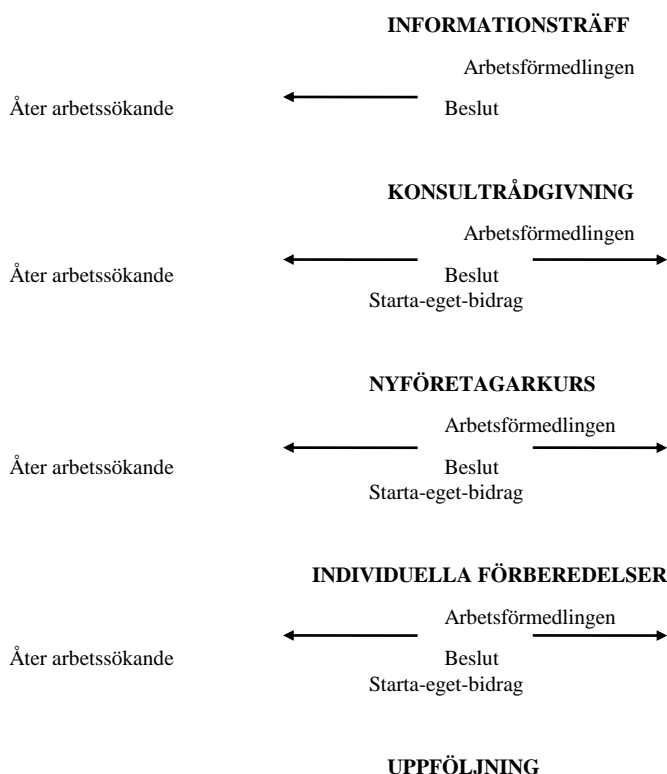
INFORMATIONSTRÄFF

Arbetsförmedlingen

Åter arbetssökande

Beslut

KONSULTRÅDGIVNING

Arbetsförmedlingen

Åter arbetssökande

Beslut
Starta-eget-bidrag

NYFÖRETAGARKURS

Arbetsförmedlingen

Åter arbetssökande

Beslut
Starta-eget-bidrag

INDIVIDUELLA FÖRBEREDELSER

Arbetsförmedlingen

Åter arbetssökande

Beslut
Starta-eget-bidrag

UPPFÖLJNING